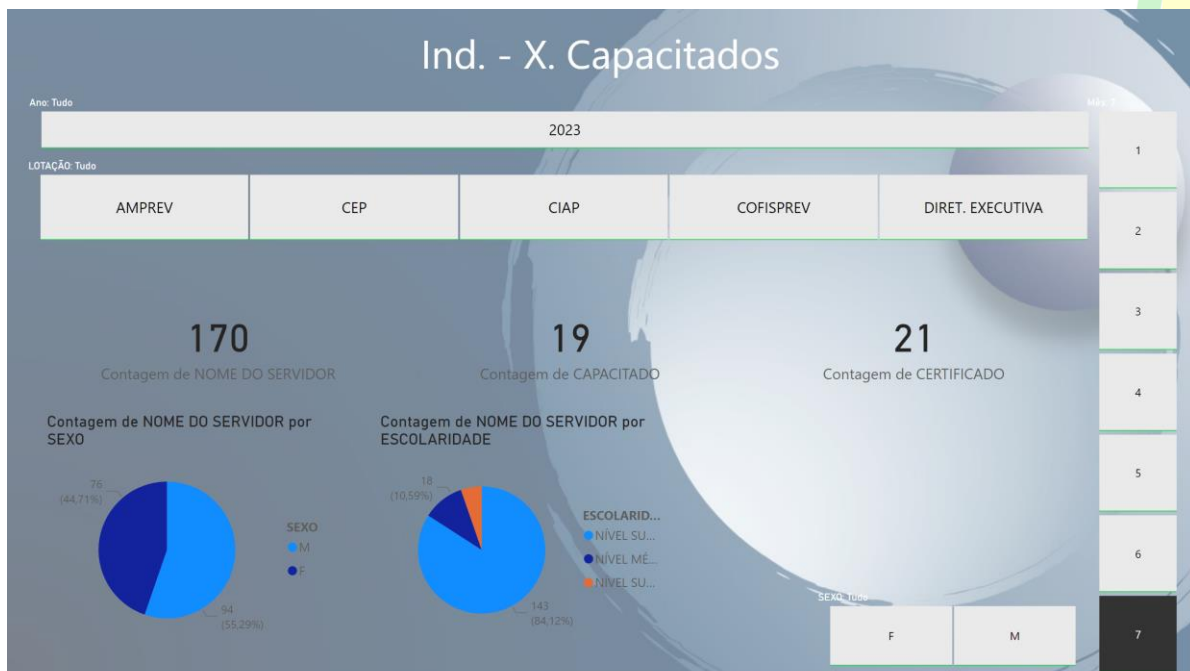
Ind. - X. Capacitados

Ano: Tudo

2023

Mês: T

LOTAÇÃO: Tudo

| AMPREV | CEP | CIAP | COFISPREV | DIRET. EXECUTIVA |
|---|---|---|---|---|

1

2

3

4

5

6

7

170
Contagem de NOME DO SERVIDOR

19
Contagem de CAPACITADO

21
Contagem de CERTIFICADO

Contagem de NOME DO SERVIDOR por SEXO

76
(44,71%)

94
(55,29%)

SEXO
M
F

Contagem de NOME DO SERVIDOR por ESCOLARIDADE

18
(10,59%)

143
(84,12%)

ESCOLARID...
NÍVEL SU...
NÍVEL MÉ...
NÍVEL SU...

SEXO: Tudo

| F | M |
|---|---|